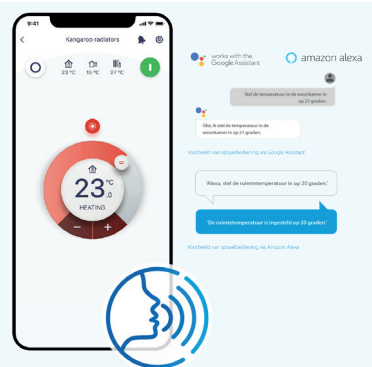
9:41

Kangaroo radiators

23 °C 15 °C 27 °C

23 °C 0

HEATING

works with the Google Assistant

amazon alexa

Stel de temperatuur in de woonkamer in op 21 graden.

Oké, ik stel de temperatuur in de woonkamer in op 21 graden.

Voorbeeld van spraakbediening via Google Assistant

'Alexa, stel de ruimtetemperatuur in op 20 graden.'

'De ruimtetemperatuur is ingesteld op 20 graden.'

Voorbeeld van spraakbediening via Amazon Alexa